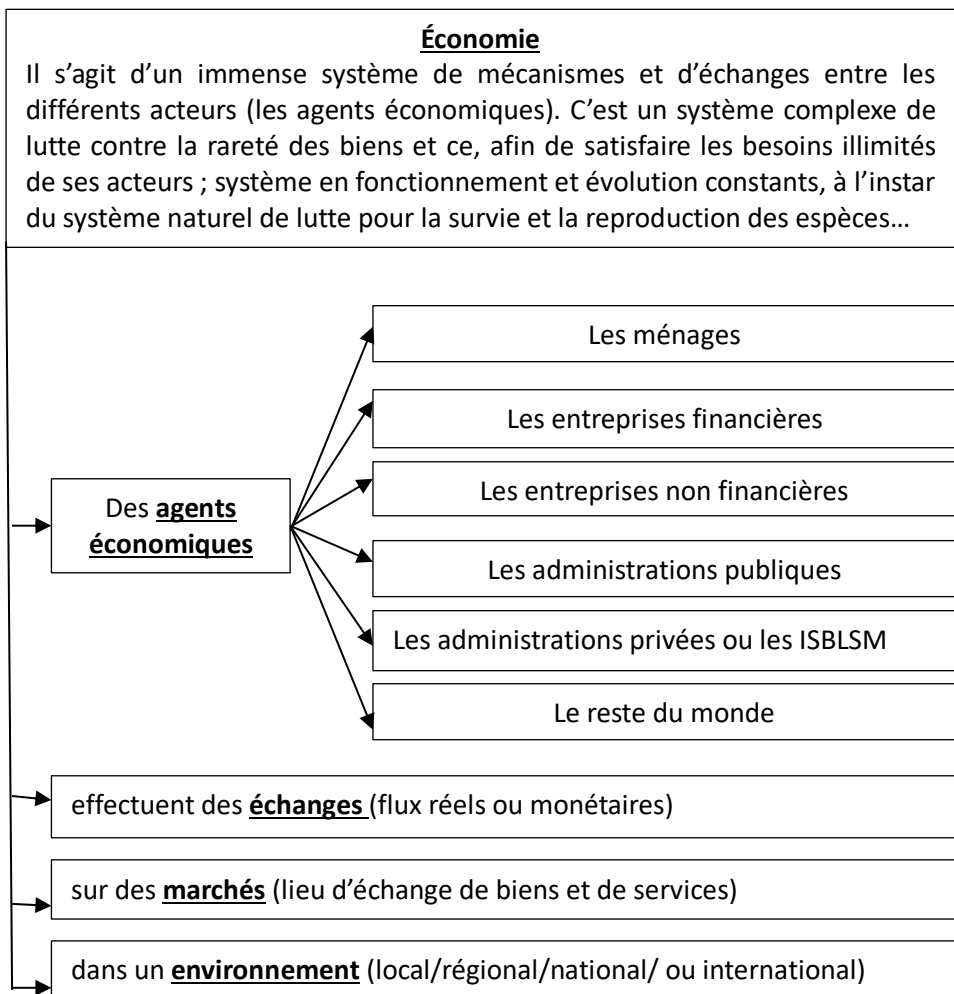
Économie

Il s'agit d'un immense système de mécanismes et d'échanges entre les différents acteurs (les agents économiques). C'est un système complexe de lutte contre la rareté des biens et ce, afin de satisfaire les besoins illimités de ses acteurs ; système en fonctionnement et évolution constants, à l'instar du système naturel de lutte pour la survie et la reproduction des espèces…

Des agents économiques

Les ménages

Les entreprises financières

Les entreprises non financières

Les administrations publiques

Les administrations privées ou les ISBLSM

Le reste du monde

effectuent des échanges (flux réels ou monétaires)

sur des marchés (lieu d'échange de biens et de services)

dans un environnement (local/régional/national/ ou international)